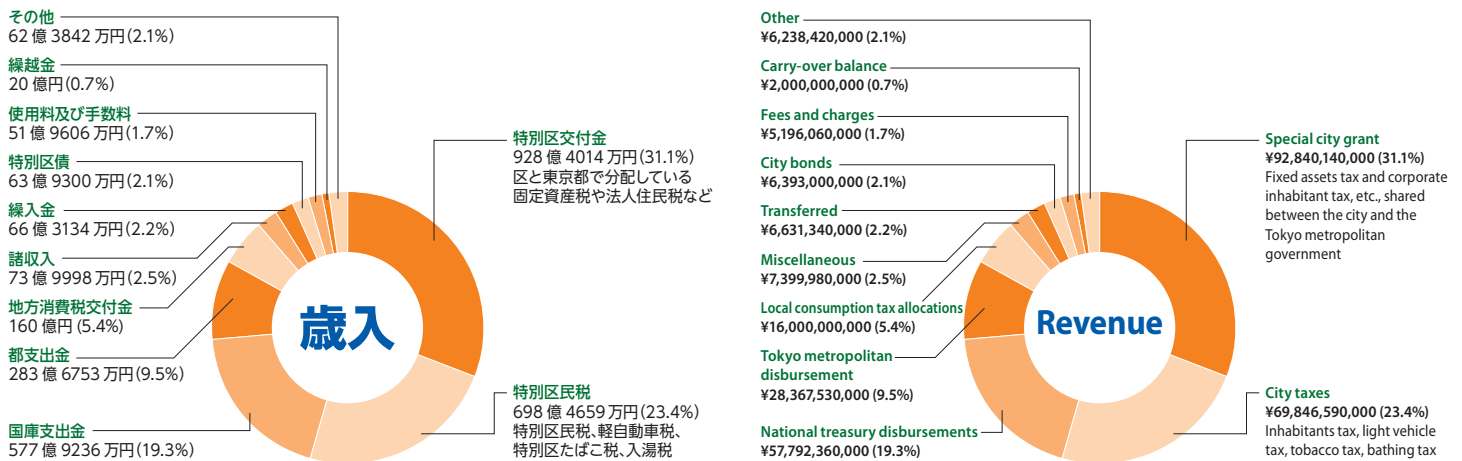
その他
62 億 3842 万円(2.1%)

繰越金
20 億円(0.7%)

使用料及び手数料
51 億 9606 万円(1.7%)

特別区債
63 億 9300 万円(2.1%)

繰入金
66 億 3134 万円(2.2%)

諸収入
73 億 9998 万円(2.5%)

地方消費税交付金
160 億円(5.4%)

都支出金
283 億 6753 万円(9.5%)

国庫支出金
577 億 9236 万円(19.3%)

特別区交付金
928 億 4014 万円(31.1%)
区と東京都で分配している固定資産税や法人住民税など

特別区民税
698 億 4659 万円(23.4%)
特別区民税、軽自動車税、特別区たばこ税、入湯税

歳入

Other
¥6,238,420,000 (2.1%)

Carry-over balance
¥2,000,000,000 (0.7%)

Fees and charges
¥5,196,060,000 (1.7%)

City bonds
¥6,393,000,000 (2.1%)

Transferred
¥6,631,340,000 (2.2%)

Miscellaneous
¥7,399,980,000 (2.5%)

Local consumption tax allocations
¥16,000,000,000 (5.4%)

Tokyo metropolitan disbursement
¥28,367,530,000 (9.5%)

National treasury disbursements
¥57,792,360,000 (19.3%)

Special city grant
¥92,840,140,000 (31.1%)
Fixed assets tax and corporate inhabitant tax, etc., shared between the city and the Tokyo metropolitan government

City taxes
¥69,846,590,000 (23.4%)
Inhabitants tax, light vehicle tax, tobacco tax, bathing tax

Revenue